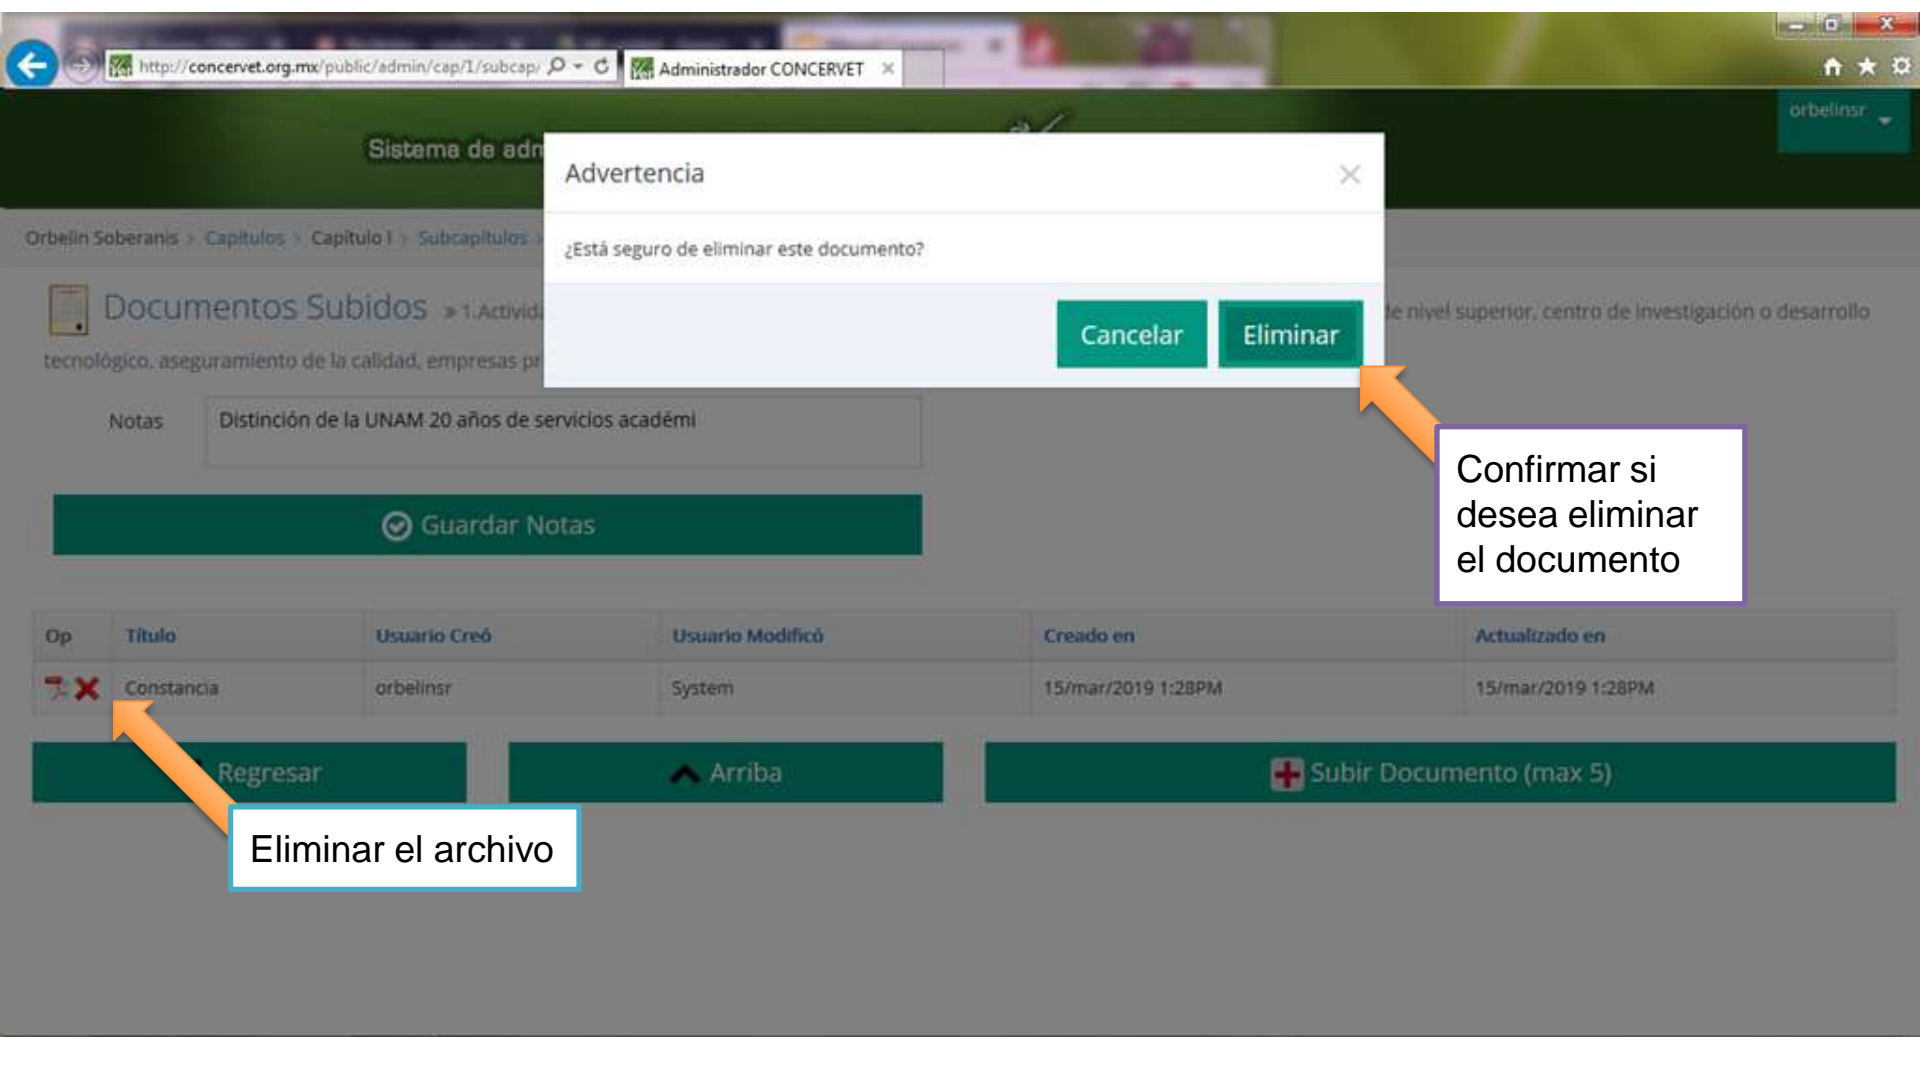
http://concervet.org.mx/public/admin/cap/1/subcap/

Administrador CONCERVET ×

orbelinsr

Sistema de adm

Advertencia ×

¿Está seguro de eliminar este documento?

Cancelar Eliminar

Orbelin Soberanis > Capítulos > Capitulo I > Subcapítulos >

Documentos Subidos » 1.Activid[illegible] de nivel superior, centro de investigación o desarrollo tecnológico, aseguramiento de la calidad, empresas pr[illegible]

Notas Distinción de la UNAM 20 años de servicios académi

Guardar Notas

Confirmar si desea eliminar el documento

| Op | Título | Usuario Creó | Usuario Modificó | Creado en | Actualizado en |
|---|---|---|---|---|---|
| | Constancia | orbelinsr | System | 15/mar/2019 1:28PM | 15/mar/2019 1:28PM |

Regresar Arriba Subir Documento (max 5)

Eliminar el archivo